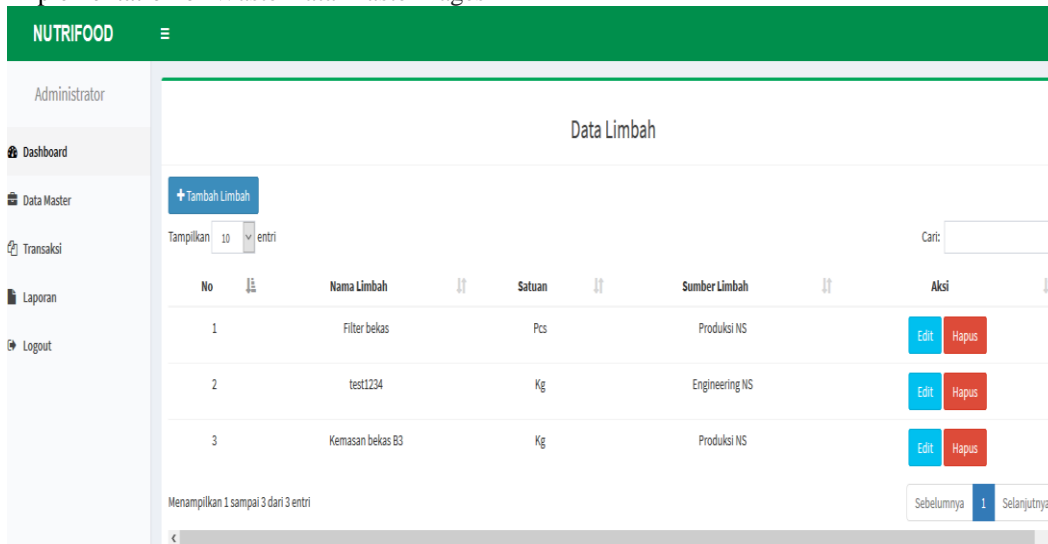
NUTRIFOOD

Administrator

Dashboard

Data Master

Transaksi

Laporan

Logout

Data Limbah

+Tambah Limbah

Tampilkan 10 entri

Cari:

| No | Nama Limbah | Satuan | Sumber Limbah | Aksi |
|---|---|---|---|---|
| 1 | Filter bekas | Pcs | Produksi NS | Edit Hapus |
| 2 | test1234 | Kg | Engineering NS | Edit Hapus |
| 3 | Kemasan bekas B3 | Kg | Produksi NS | Edit Hapus |

Menampilkan 1 sampai 3 dari 3 entri

Sebelumnya 1 Selanjutnya